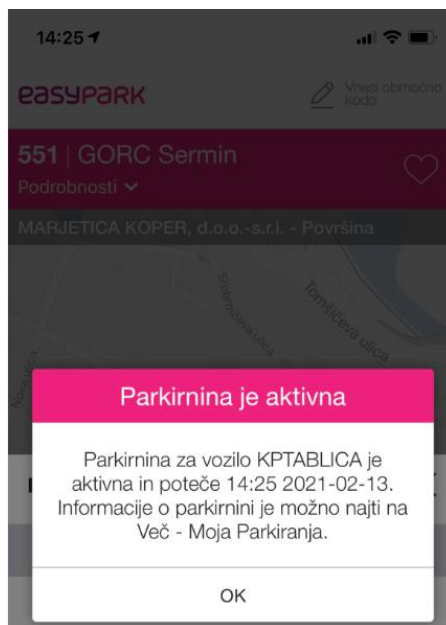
14:25

easypark

Vnesi območno kodo

551 | GORC Sermin

Podrobnosti

MARJETICA KOPER, d.o.o.-s.r.l. - Površina

Tomšičeva ulica

Parkirnina je aktivna

Parkirnina za vozilo KPTABLICA je aktivna in poteče 14:25 2021-02-13. Informacije o parkirnini je možno najti na Več - Moja Parkiranja.

OK